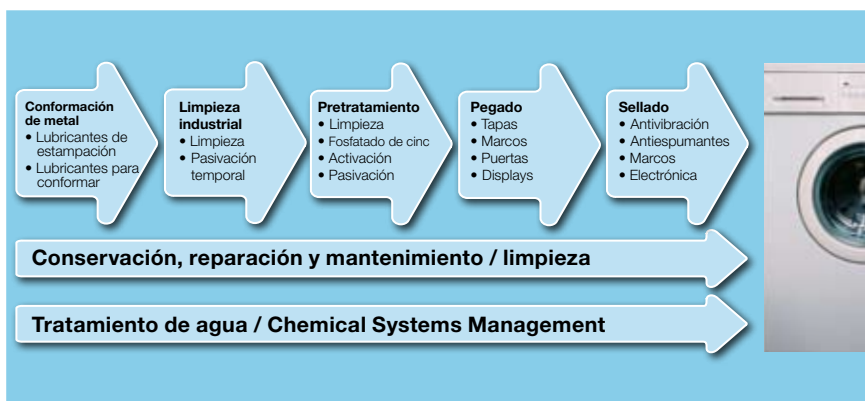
**Conformación de metal**
• Lubricantes de estampación
• Lubricantes para conformar

**Limpieza industrial**
• Limpieza
• Pasivación temporal

**Pretratamiento**
• Limpieza
• Fosfatado de cinc
• Activación
• Pasivación

**Pegado**
• Tapas
• Marcos
• Puertas
• Displays

**Sellado**
• Antivibración
• Antiespumantes
• Marcos
• Electrónica

**Conservación, reparación y mantenimiento / limpieza**

**Tratamiento de agua / Chemical Systems Management**